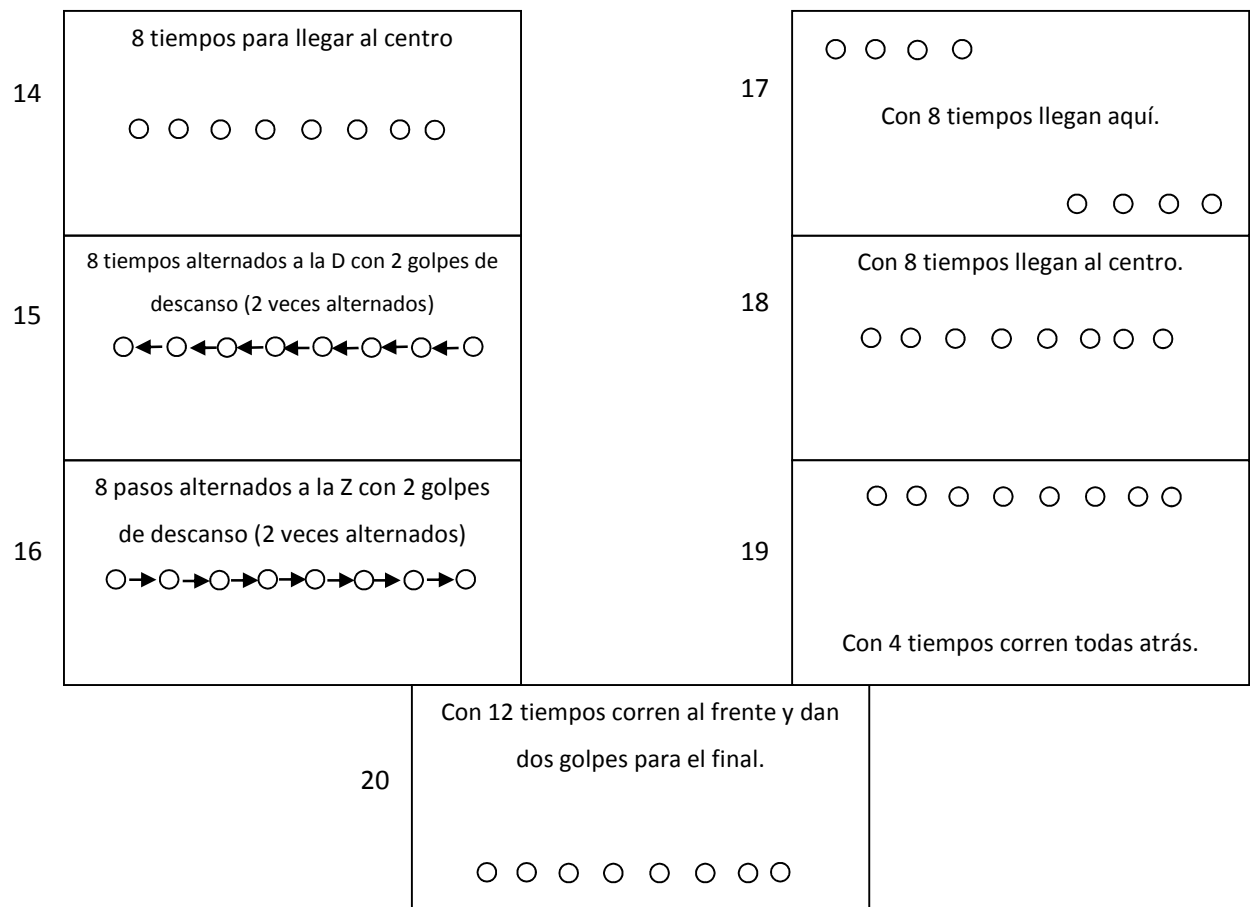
14

8 tiempos para llegar al centro

15

8 tiempos alternados a la D con 2 golpes de descanso (2 veces alternados)

16

8 pasos alternados a la Z con 2 golpes de descanso (2 veces alternados)

17

Con 8 tiempos llegan aquí.

18

Con 8 tiempos llegan al centro.

19

Con 4 tiempos corren todas atrás.

20

Con 12 tiempos corren al frente y dan dos golpes para el final.